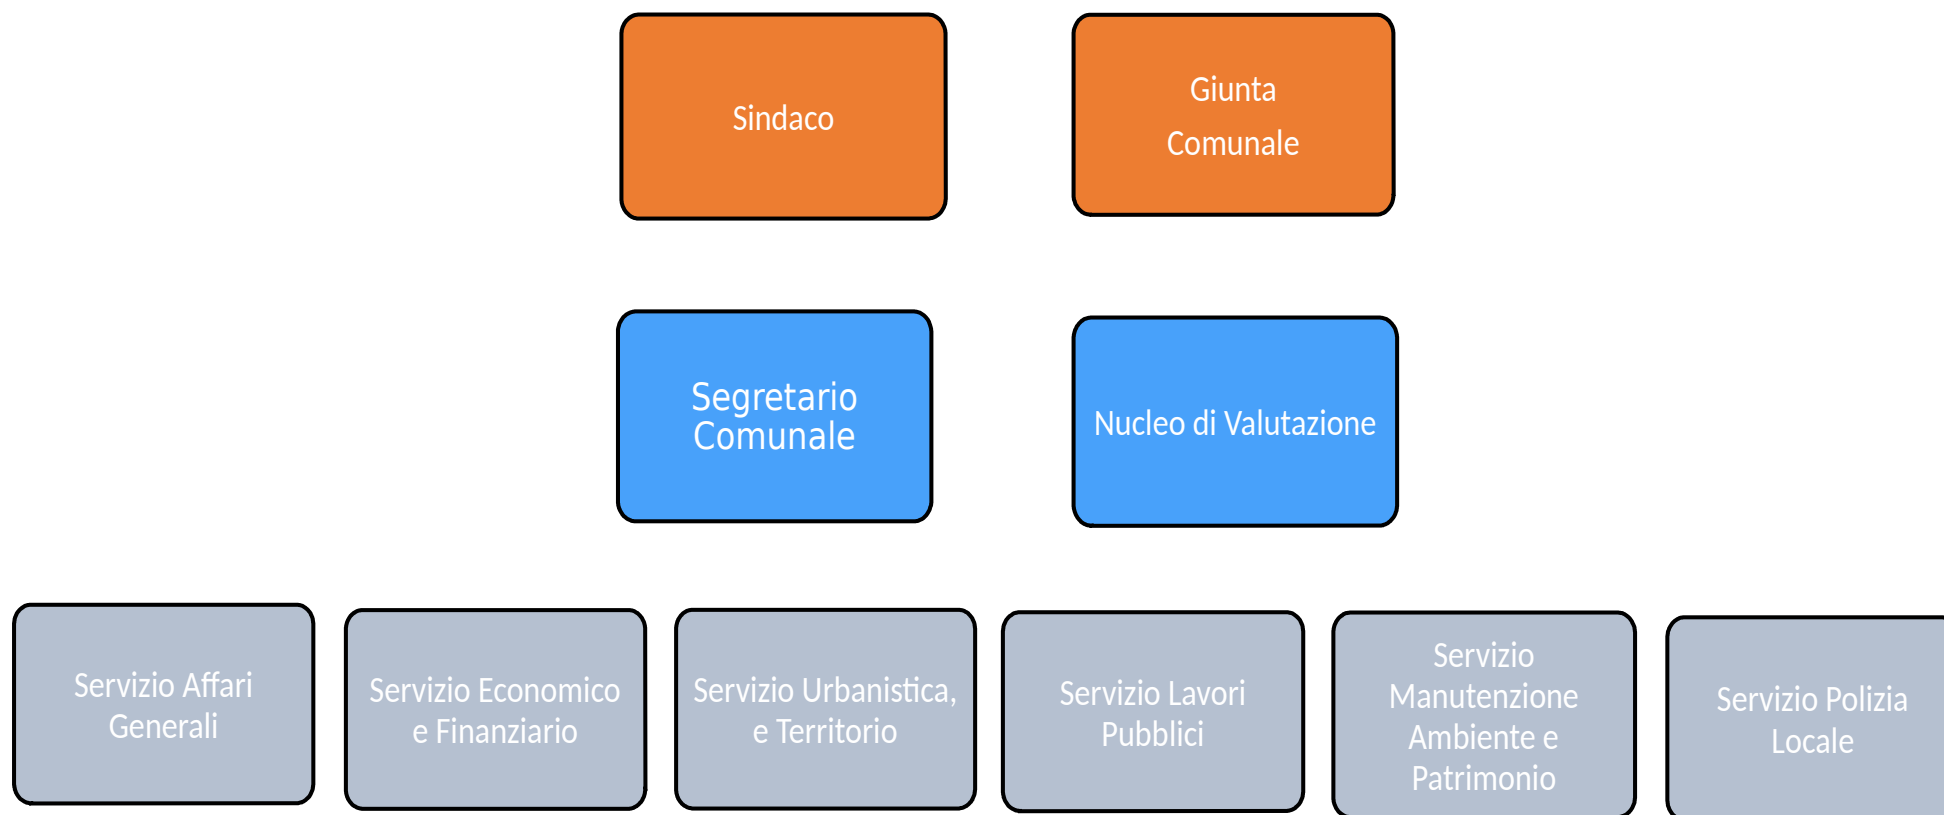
Sindaco

Giunta Comunale

Segretario Comunale

Nucleo di Valutazione

Servizio Affari Generali

Servizio Economico e Finanziario

Servizio Urbanistica, e Territorio

Servizio Lavori Pubblici

Servizio Manutenzione Ambiente e Patrimonio

Servizio Polizia Locale